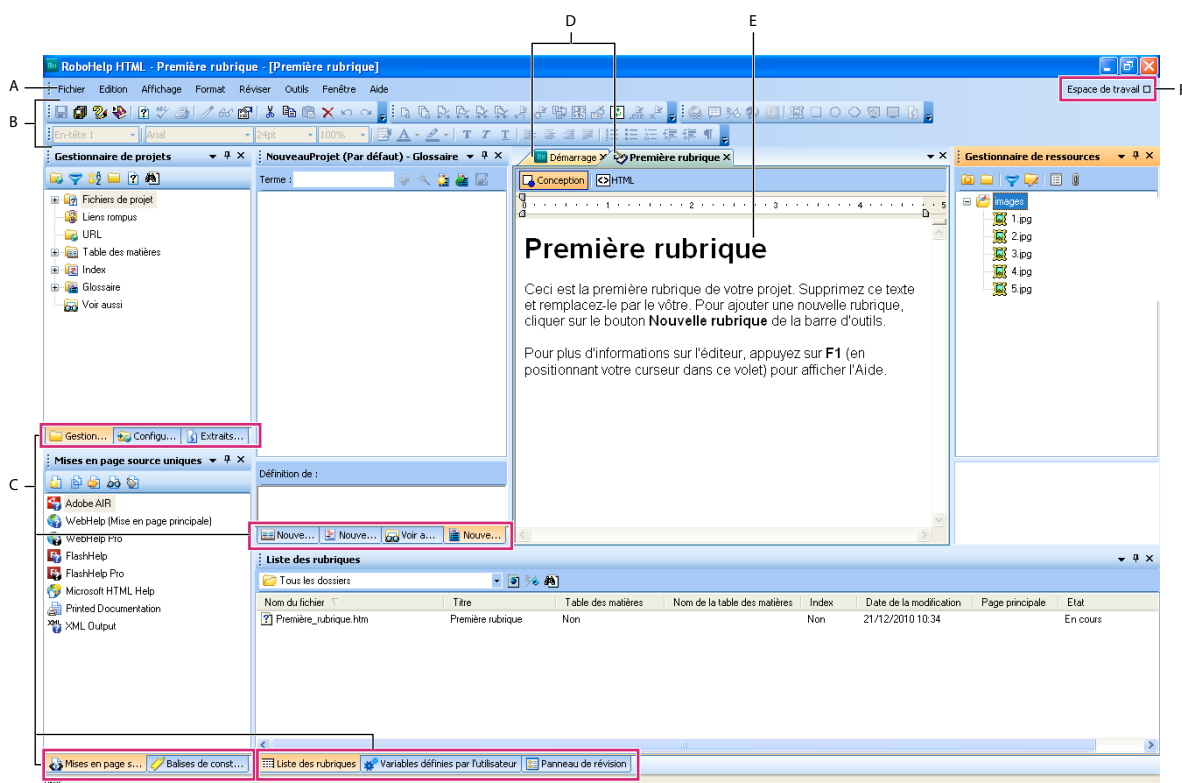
D
E
RoboHelp HTML - Première rubrique - [Première rubrique]
A
Fichier Edition Affichage Format Réviser Outils Fenêtre Aide
Espace de travail
F
B
En-tête 1
Arial
24pt
100%
Gestionnaire de projets
NouveauProjet (Par défaut) - Glossaire
Démarrage
Première rubrique
Gestionnaire de ressources
Terme :
Conception
HTML
Fichiers de projet
Liens rompus
URL
Table des matières
Index
Glossaire
Voir aussi
images
1.jpg
2.jpg
3.jpg
4.jpg
5.jpg
Première rubrique

Ceci est la première rubrique de votre projet. Supprimez ce texte et remplacez-le par le vôtre. Pour ajouter une nouvelle rubrique, cliquer sur le bouton **Nouvelle rubrique** de la barre d'outils.

Pour plus d'informations sur l'éditeur, appuyez sur **F1** (en positionnant votre curseur dans ce volet) pour afficher l'Aide.

Gestion...
Configu...
Extraits...
C
Mises en page source uniques
Définition de :
Adobe AIR
WebHelp (Mise en page principale)
Nouve...
Nouve...
Voir a...
Nouve...
WebHelp Pro
FlashHelp
FlashHelp Pro
Microsoft HTML Help
Printed Documentation
XML Output
Liste des rubriques
Tous les dossiers

| Nom du fichier | Titre | Table des matières | Nom de la table des matières | Index | Date de la modification | Page principale | Etat |
|---|---|---|---|---|---|---|---|
| Première_rubrique.htm | Première rubrique | Non | | Non | 21/12/2010 10:34 | | En cours |

Mises en page s...
Balises de const...
Liste des rubriques
Variables définies par l'utilisateur
Panneau de révision